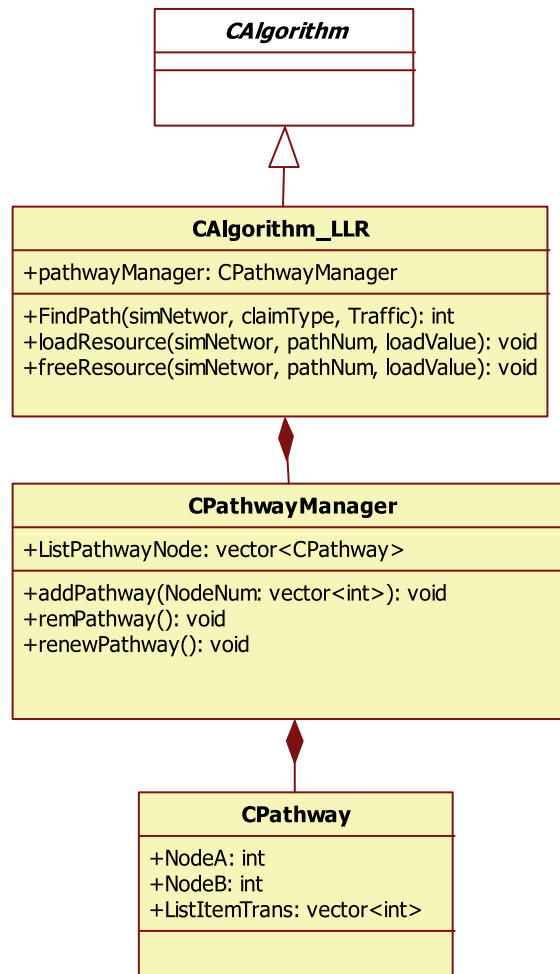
CAlgorithm

CAlgorithm_LLR

+pathwayManager: CPathwayManager

+FindPath(simNetwor, claimType, Traffic): int
+loadResource(simNetwor, pathNum, loadValue): void
+freeResource(simNetwor, pathNum, loadValue): void

CPathwayManager

+ListPathwayNode: vector<CPathway>

+addPathway(NodeNum: vector<int>): void
+remPathway(): void
+renewPathway(): void

CPathway

+NodeA: int
+NodeB: int
+ListItemTrans: vector<int>